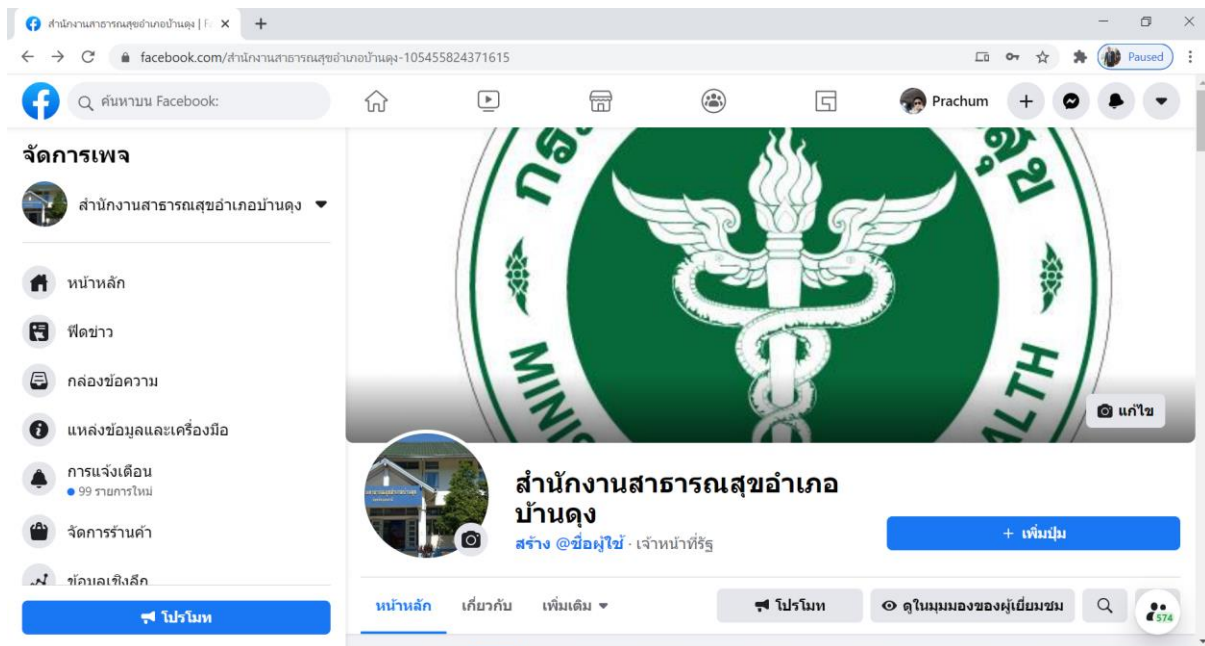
สำนักงานสาธารณสุขอำเภอบ้านดุง | F ×
facebook.com/สำนักงานสาธารณสุขอำเภอบ้านดุง-105455824371615
Paused
ค้นหาบน Facebook
Prachum
จัดการเพจ
สำนักงานสาธารณสุขอำเภอบ้านดุง
หน้าหลัก
ฟีดข่าว
กล่องข้อความ
แหล่งข้อมูลและเครื่องมือ
การแจ้งเตือน
● 99 รายการใหม่
จัดการร้านค้า
ข้อมูลเชิงลึก
โปรโมท
กระ สุข
MINIS ALTH
แก้ไข
สำนักงานสาธารณสุขอำเภอบ้านดุง
สร้าง @ชื่อผู้ใช้ · เจ้าหน้าที่รัฐ
+ เพิ่มปุ่ม
หน้าหลัก
เกี่ยวกับ
เพิ่มเติม
โปรโมท
ดูในมุมมองของผู้เยี่ยมชม
574